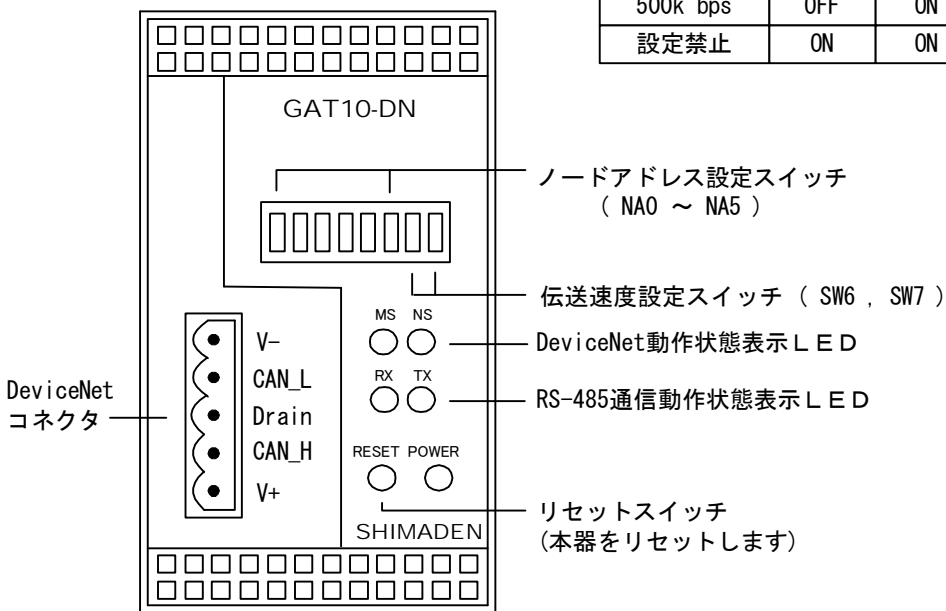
| 500k bps | OFF | ON |
|---|---|---|
| 設定禁止 | ON | ON |

GAT10-DN

ノードアドレス設定スイッチ
( NA0 ～ NA5 )

伝送速度設定スイッチ ( SW6 , SW7 )

MS NS

DeviceNet動作状態表示ＬＥＤ

RX TX

RS-485通信動作状態表示ＬＥＤ

V-
CAN_L
Drain
CAN_H
V+

DeviceNet
コネクタ

RESET POWER

リセットスイッチ
(本器をリセットします)

SHIMADEN